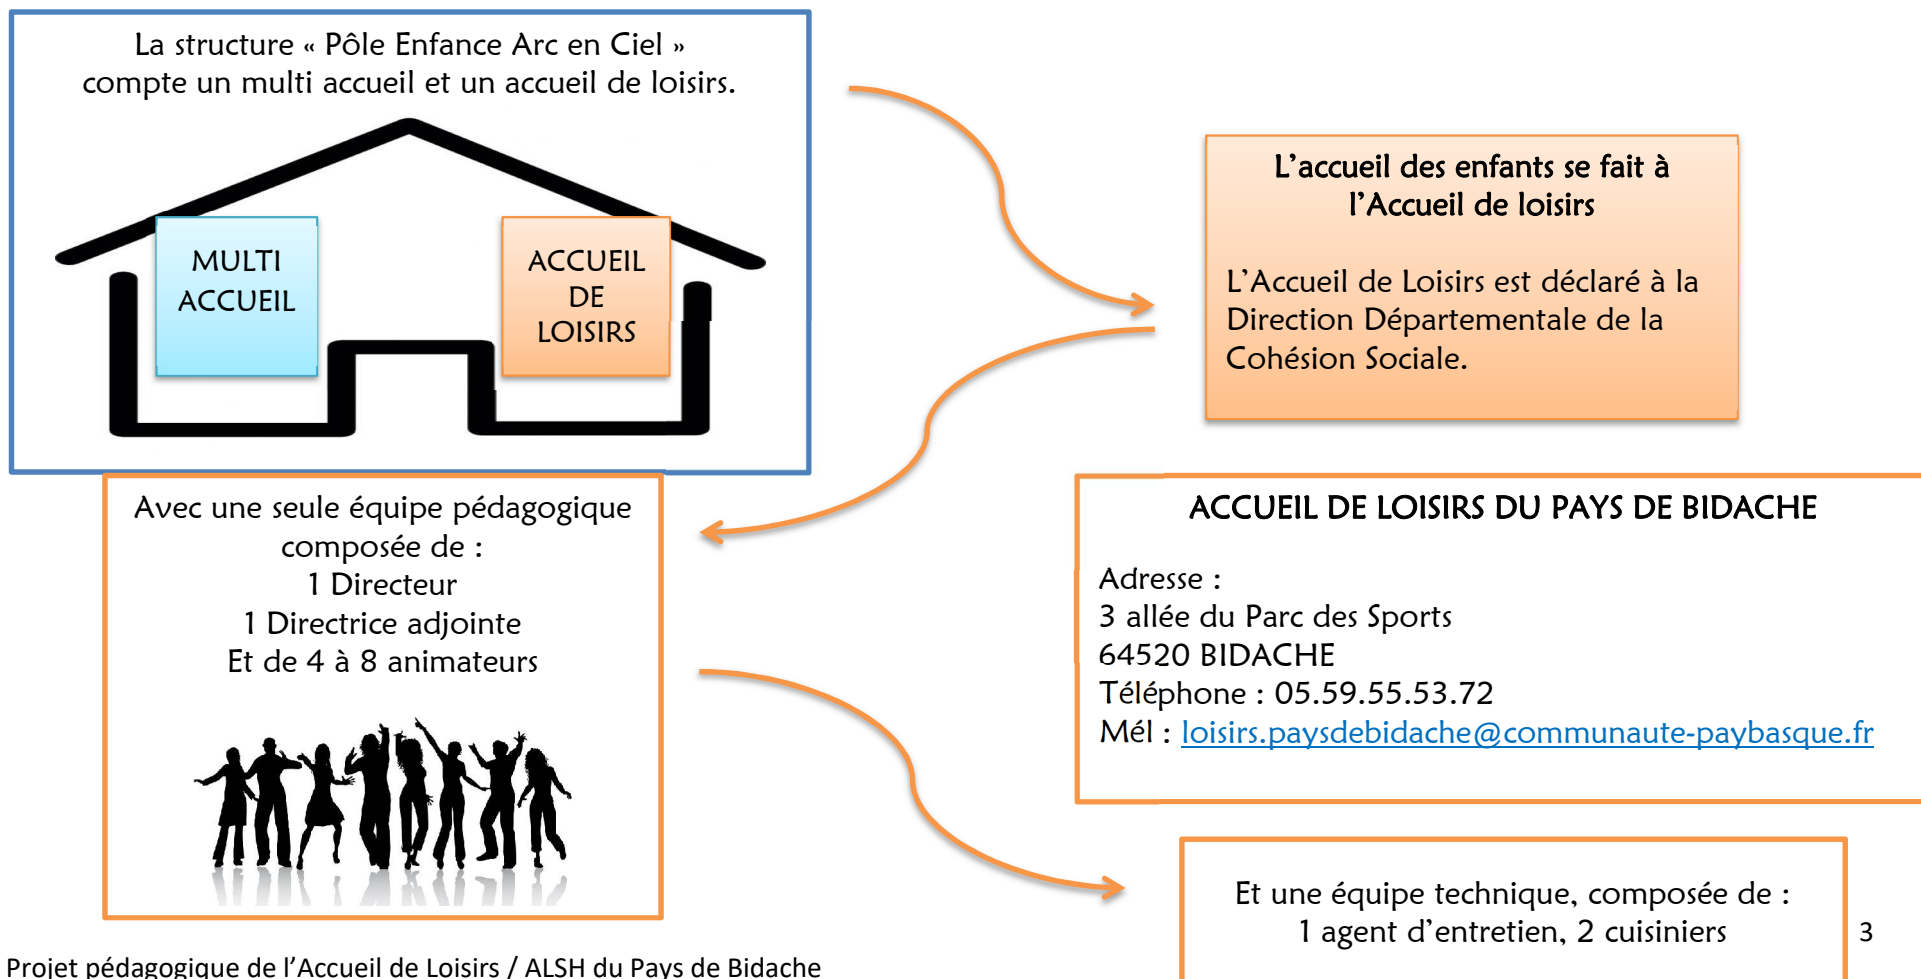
La structure « Pôle Enfance Arc en Ciel » compte un multi accueil et un accueil de loisirs.

MULTI ACCUEIL

ACCUEIL DE LOISIRS

L'accueil des enfants se fait à l'Accueil de loisirs

L'Accueil de Loisirs est déclaré à la Direction Départementale de la Cohésion Sociale.

Avec une seule équipe pédagogique composée de :
1 Directeur
1 Directrice adjointe
Et de 4 à 8 animateurs

ACCUEIL DE LOISIRS DU PAYS DE BIDACHE

Adresse :
3 allée du Parc des Sports
64520 BIDACHE
Téléphone : 05.59.55.53.72
Mél : loisirs.paysdebidache@communaute-paybasque.fr

Et une équipe technique, composée de :
1 agent d'entretien, 2 cuisiniers

3

Projet pédagogique de l'Accueil de Loisirs / ALSH du Pays de Bidache